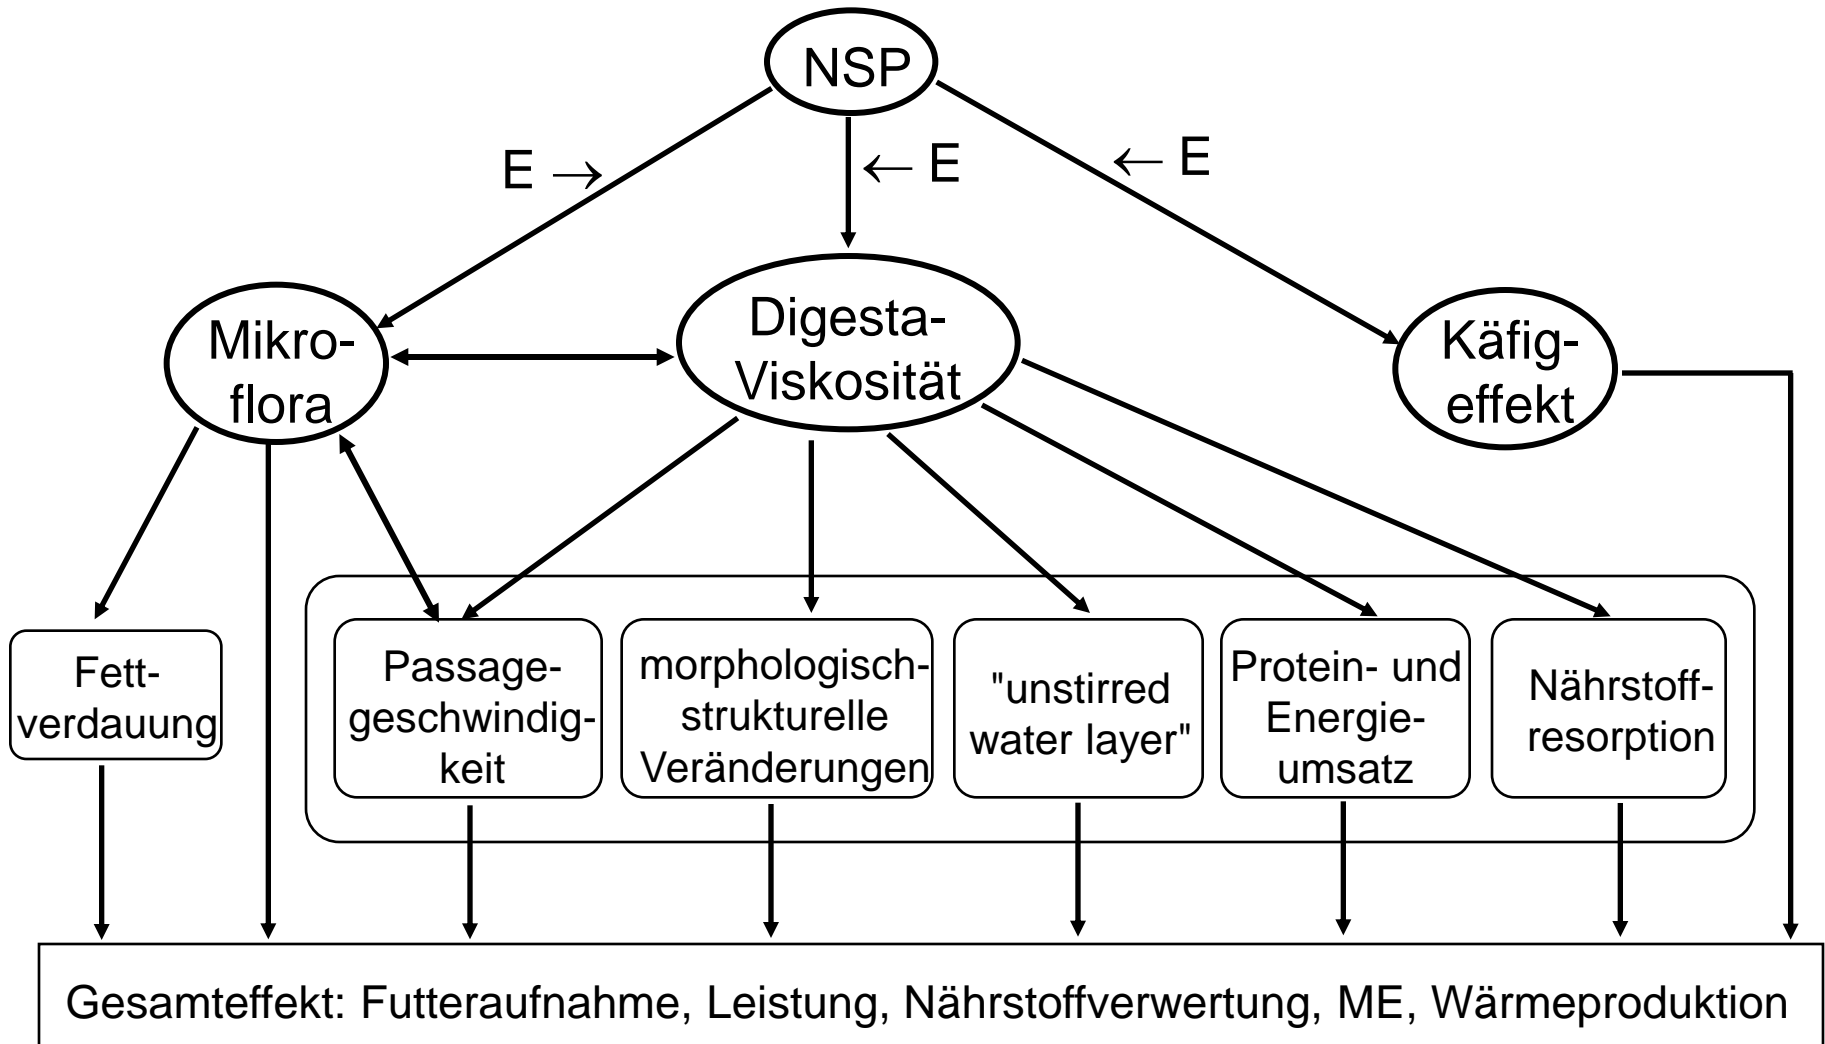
NSP

E $\rightarrow$

$\leftarrow$ E

$\leftarrow$ E

Mikroflora

Digesta-Viskosität

Käfigeffekt

Fettverdauung

Passagegeschwindigkeit

morphologisch-strukturelle Veränderungen

"unstirred water layer"

Protein- und Energieumsatz

Nährstoffresorption

Gesamteffekt: Futteraufnahme, Leistung, Nährstoffverwertung, ME, Wärmeproduktion